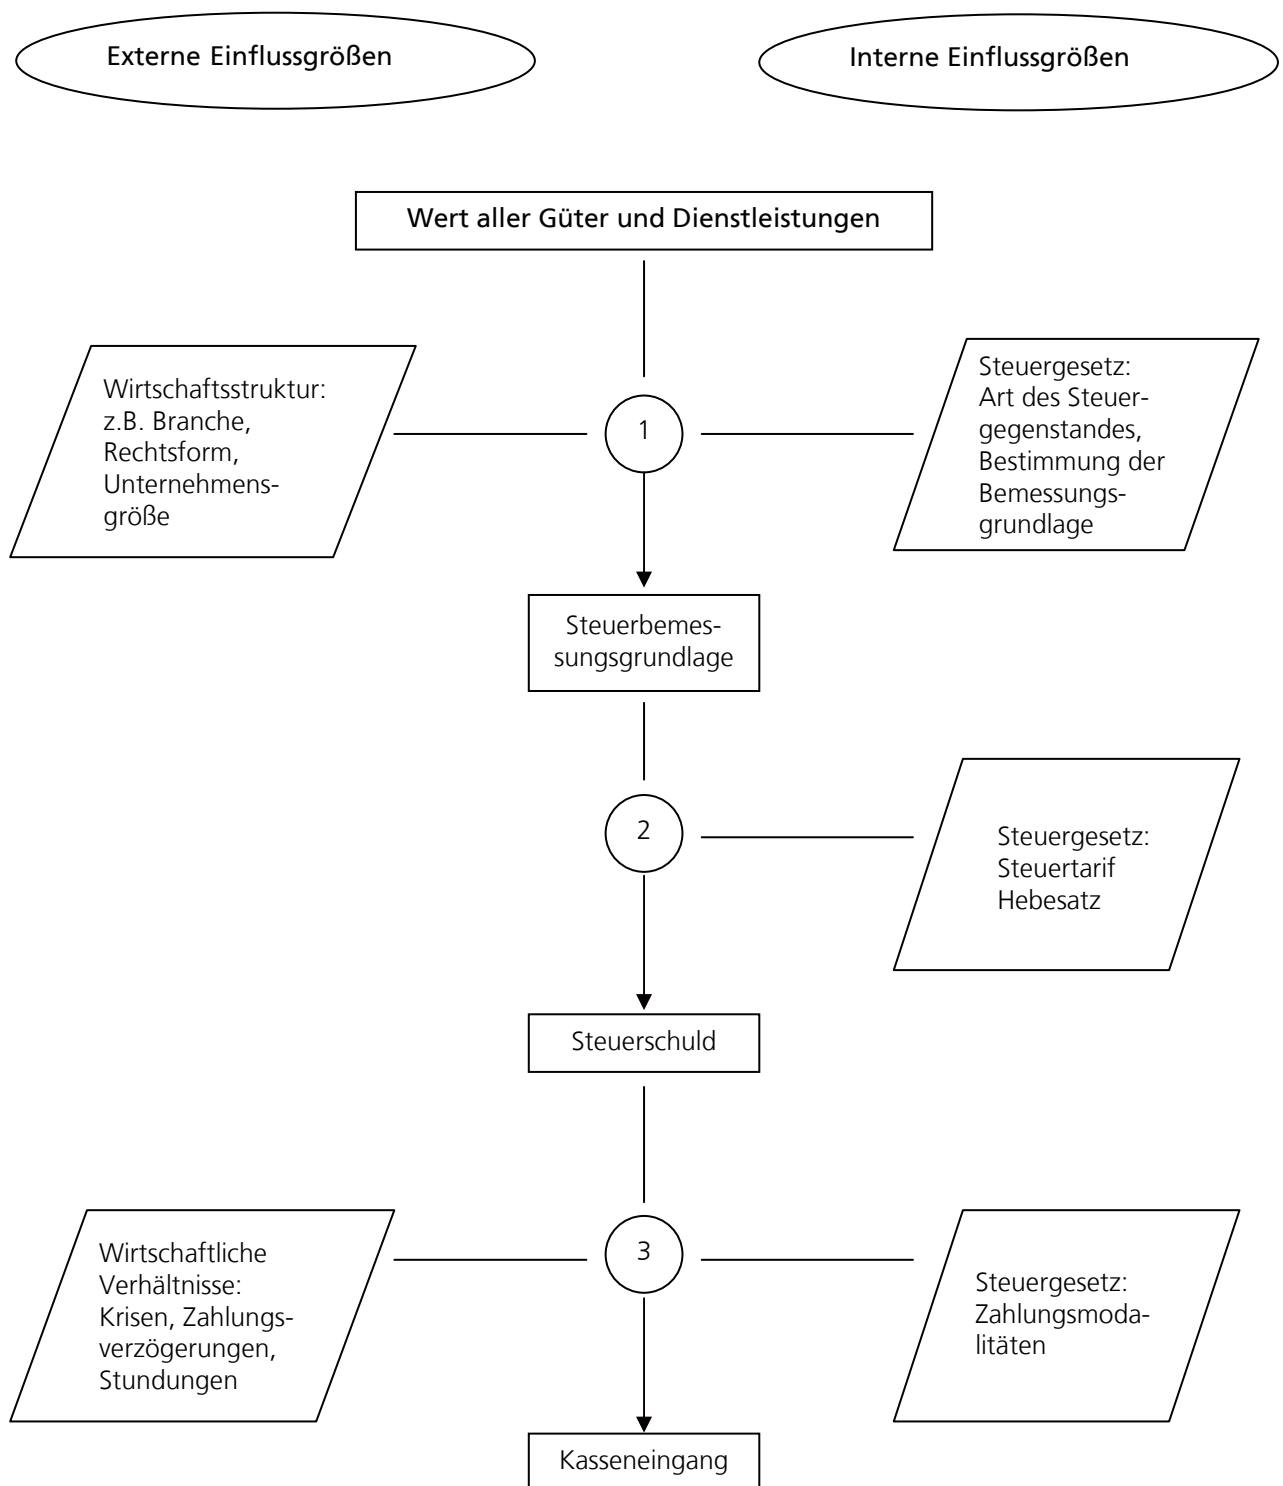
Externe Einflussgrößen

Interne Einflussgrößen

Wert aller Güter und Dienstleistungen

Wirtschaftsstruktur: z.B. Branche, Rechtsform, Unternehmensgröße

1

Steuergesetz: Art des Steuergegenstandes, Bestimmung der Bemessungsgrundlage

Steuerbemessungsgrundlage

2

Steuergesetz: Steuertarif Hebesatz

Steuerschuld

Wirtschaftliche Verhältnisse: Krisen, Zahlungsverzögerungen, Stundungen

3

Steuergesetz: Zahlungsmodalitäten

Kasseneingang